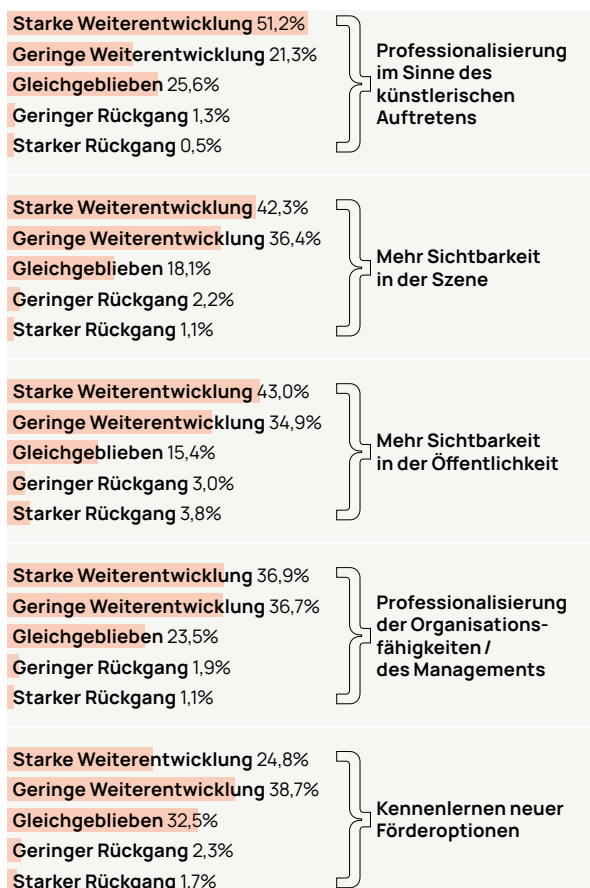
Starke Weiterentwicklung 51,2%
Geringe Weiterentwicklung 21,3%
Gleichgeblieben 25,6%
Geringer Rückgang 1,3%
Starker Rückgang 0,5%

Professionalisierung im Sinne des künstlerischen Auftretens

Starke Weiterentwicklung 42,3%
Geringe Weiterentwicklung 36,4%
Gleichgeblieben 18,1%
Geringer Rückgang 2,2%
Starker Rückgang 1,1%

Mehr Sichtbarkeit in der Szene

Starke Weiterentwicklung 43,0%
Geringe Weiterentwicklung 34,9%
Gleichgeblieben 15,4%
Geringer Rückgang 3,0%
Starker Rückgang 3,8%

Mehr Sichtbarkeit in der Öffentlichkeit

Starke Weiterentwicklung 36,9%
Geringe Weiterentwicklung 36,7%
Gleichgeblieben 23,5%
Geringer Rückgang 1,9%
Starker Rückgang 1,1%

Professionalisierung der Organisationsfähigkeiten / des Managements

Starke Weiterentwicklung 24,8%
Geringe Weiterentwicklung 38,7%
Gleichgeblieben 32,5%
Geringer Rückgang 2,3%
Starker Rückgang 1,7%

Kennenlernen neuer Förderoptionen